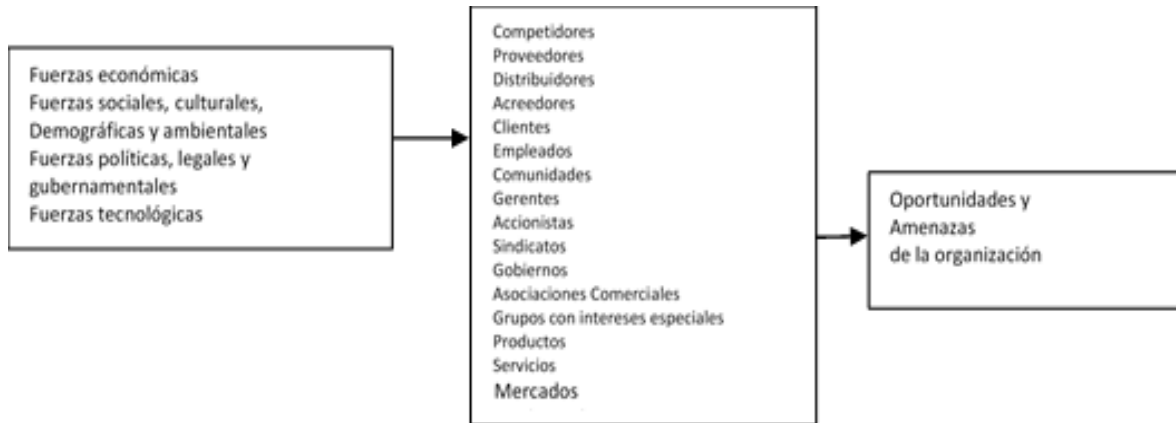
Fuerzas económicas
Fuerzas sociales, culturales,
Demográficas y ambientales
Fuerzas políticas, legales y
gubernamentales
Fuerzas tecnológicas

Competidores
Proveedores
Distribuidores
Acreedores
Clientes
Empleados
Comunidades
Gerentes
Accionistas
Sindicatos
Gobiernos
Asociaciones Comerciales
Grupos con intereses especiales
Productos
Servicios
Mercados

Oportunidades y
Amenazas
de la organización